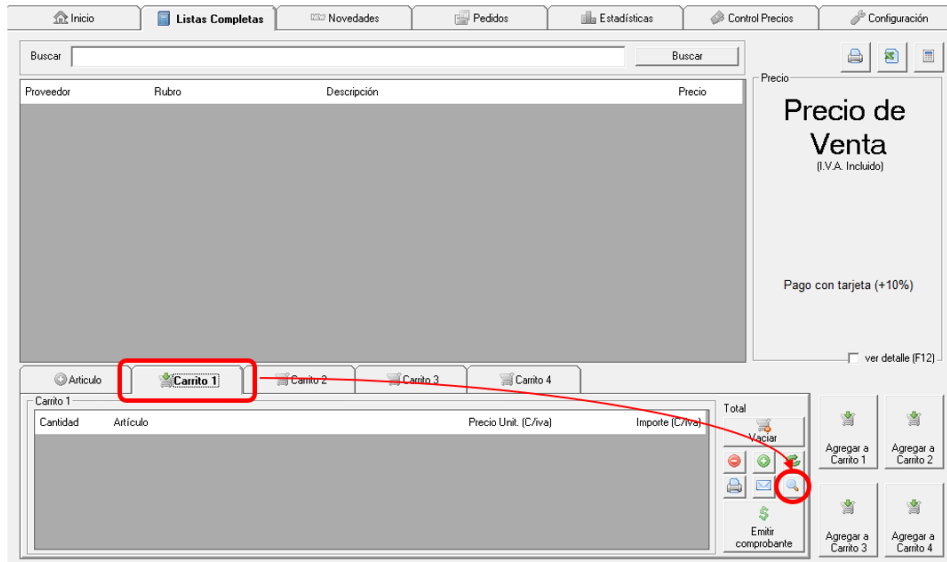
Inicio | Listas Completas | Novedades | Pedidos | Estadísticas | Control Precios | Configuración

Buscar

Buscar

| Proveedor | Rubro | Descripción | Precio |
|---|---|---|---|

Precio

Precio de Venta
(I.V.A. Incluido)

Pago con tarjeta (+10%)

ver detalle (F12)

Articulo | Carrito 1 | Carrito 2 | Carrito 3 | Carrito 4

Carrito 1

| Cantidad | Artículo | Precio Unit. (C/iva) | Importe (C/iva) |
|---|---|---|---|

Total

Vaciar

Emitir comprobante

Agregar a Carrito 1

Agregar a Carrito 2

Agregar a Carrito 3

Agregar a Carrito 4